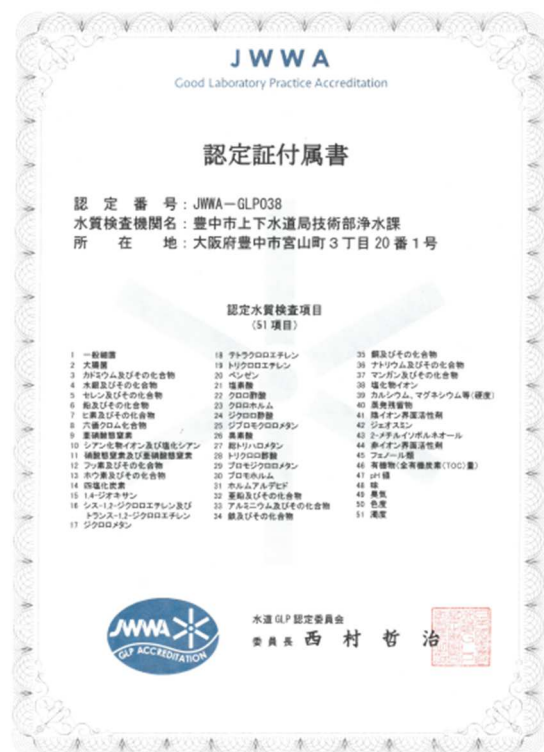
JWWA
Good Laboratory Practice Accreditation

認定証付属書

認　定　番　号：JWWA－GLP038
水質検査機関名：豊中市上下水道局技術部浄水課
所　　在　　地：大阪府豊中市宮山町３丁目２０番１号

認定水質検査項目
（51 項目）

1　一般細菌
2　大腸菌
3　カドミウム及びその化合物
4　水銀及びその化合物
5　セレン及びその化合物
6　鉛及びその化合物
7　ヒ素及びその化合物
8　六価クロム化合物
9　亜硝酸態窒素
10　シアン化物イオン及び塩化シアン
11　硝酸態窒素及び亜硝酸態窒素
12　フッ素及びその化合物
13　ホウ素及びその化合物
14　四塩化炭素
15　1,4-ジオキサン
16　シス-1,2-ジクロロエチレン及びトランス-1,2-ジクロロエチレン
17　ジクロロメタン
18　テトラクロロエチレン
19　トリクロロエチレン
20　ベンゼン
21　塩素酸
22　クロロ酢酸
23　クロロホルム
24　ジクロロ酢酸
25　ジブロモクロロメタン
26　臭素酸
27　総トリハロメタン
28　トリクロロ酢酸
29　ブロモジクロロメタン
30　ブロモホルム
31　ホルムアルデヒド
32　亜鉛及びその化合物
33　アルミニウム及びその化合物
34　鉄及びその化合物
35　銅及びその化合物
36　ナトリウム及びその化合物
37　マンガン及びその化合物
38　塩化物イオン
39　カルシウム、マグネシウム等（硬度）
40　蒸発残留物
41　陰イオン界面活性剤
42　ジェオスミン
43　2-メチルイソボルネオール
44　非イオン界面活性剤
45　フェノール類
46　有機物（全有機炭素（TOC）量）
47　pH 値
48　味
49　臭気
50　色度
51　濁度

JWWA
GLP ACCREDITATION

水道 GLP 認定委員会
委員長　西　村　哲　治
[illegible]